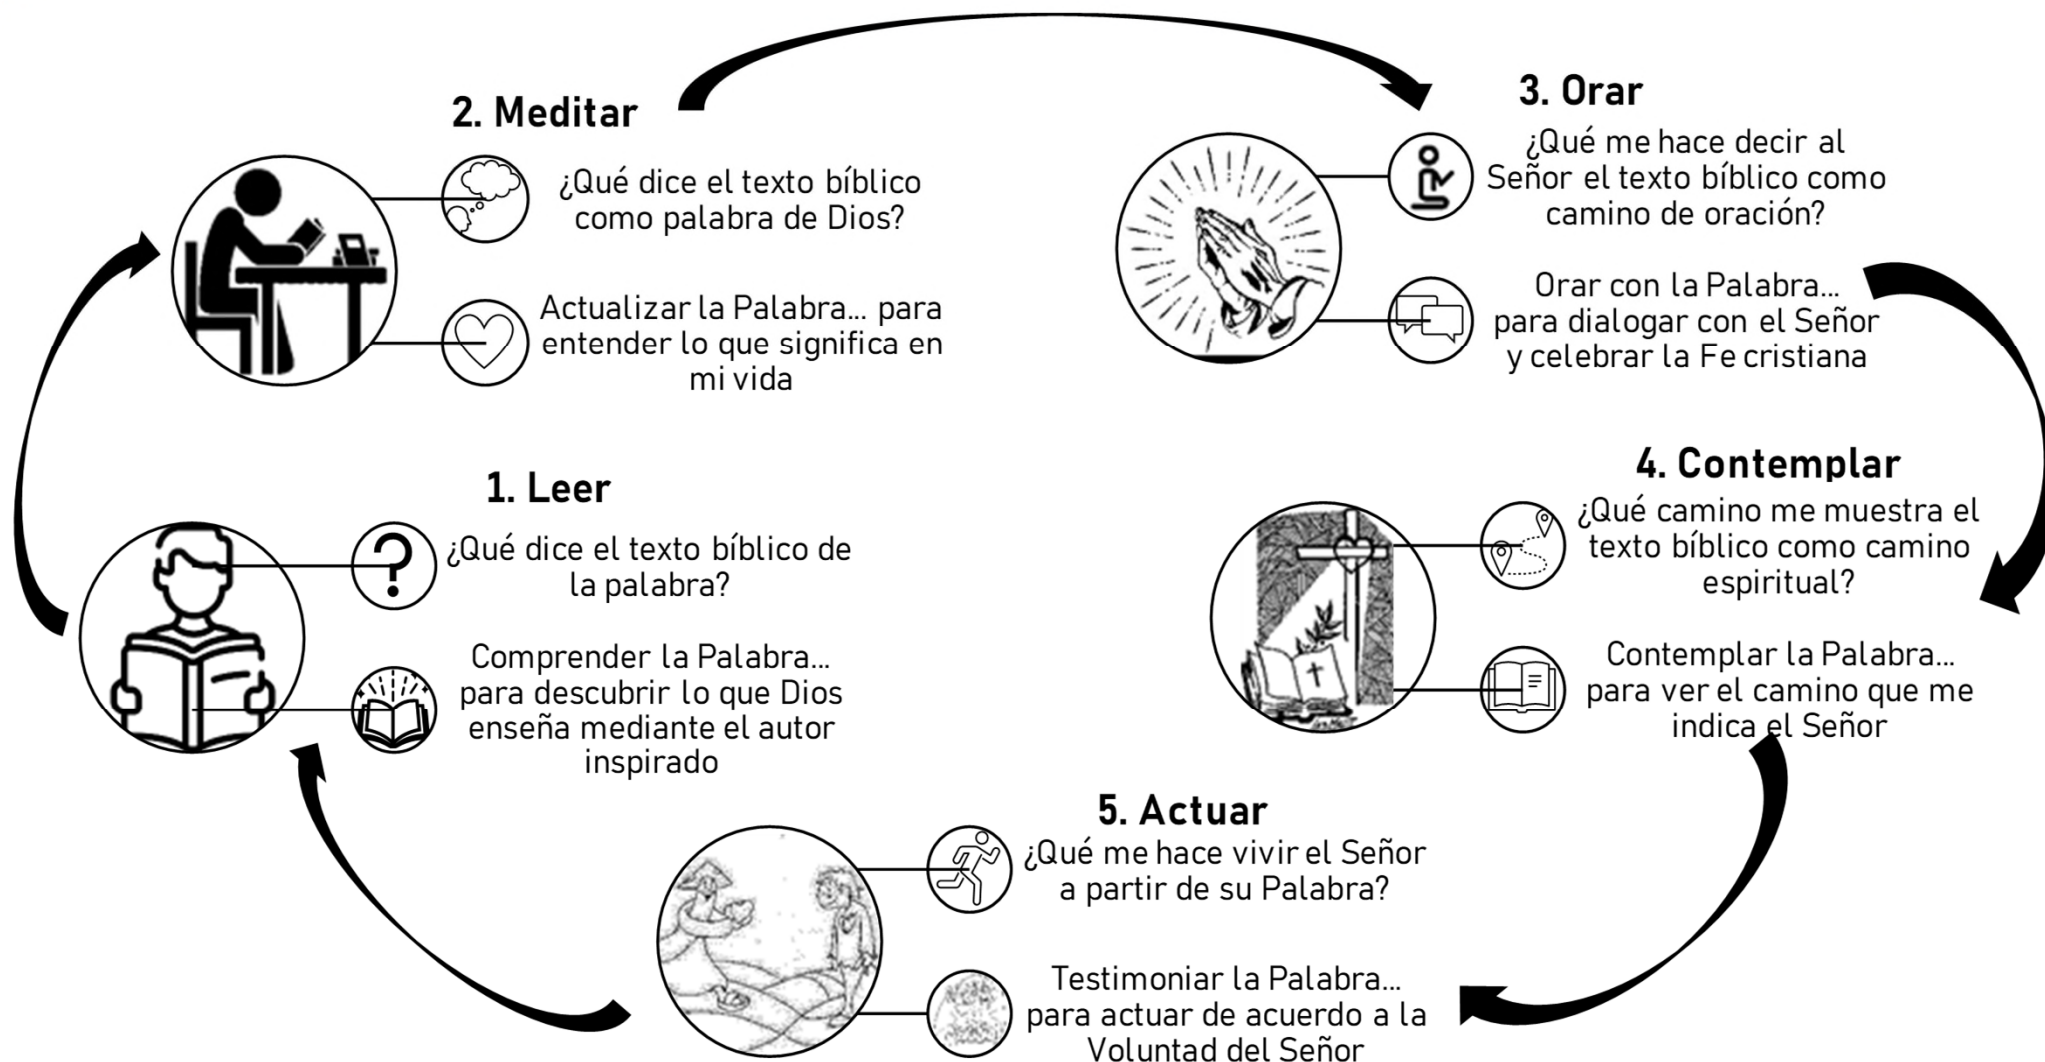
2. Meditar

¿Qué dice el texto bíblico como palabra de Dios?

Actualizar la Palabra... para entender lo que significa en mi vida

3. Orar

¿Qué me hace decir al Señor el texto bíblico como camino de oración?

Orar con la Palabra... para dialogar con el Señor y celebrar la Fe cristiana

1. Leer

¿Qué dice el texto bíblico de la palabra?

Comprender la Palabra... para descubrir lo que Dios enseña mediante el autor inspirado

4. Contemplar

¿Qué camino me muestra el texto bíblico como camino espiritual?

Contemplar la Palabra... para ver el camino que me indica el Señor

5. Actuar

¿Qué me hace vivir el Señor a partir de su Palabra?

Testimoniar la Palabra... para actuar de acuerdo a la Voluntad del Señor